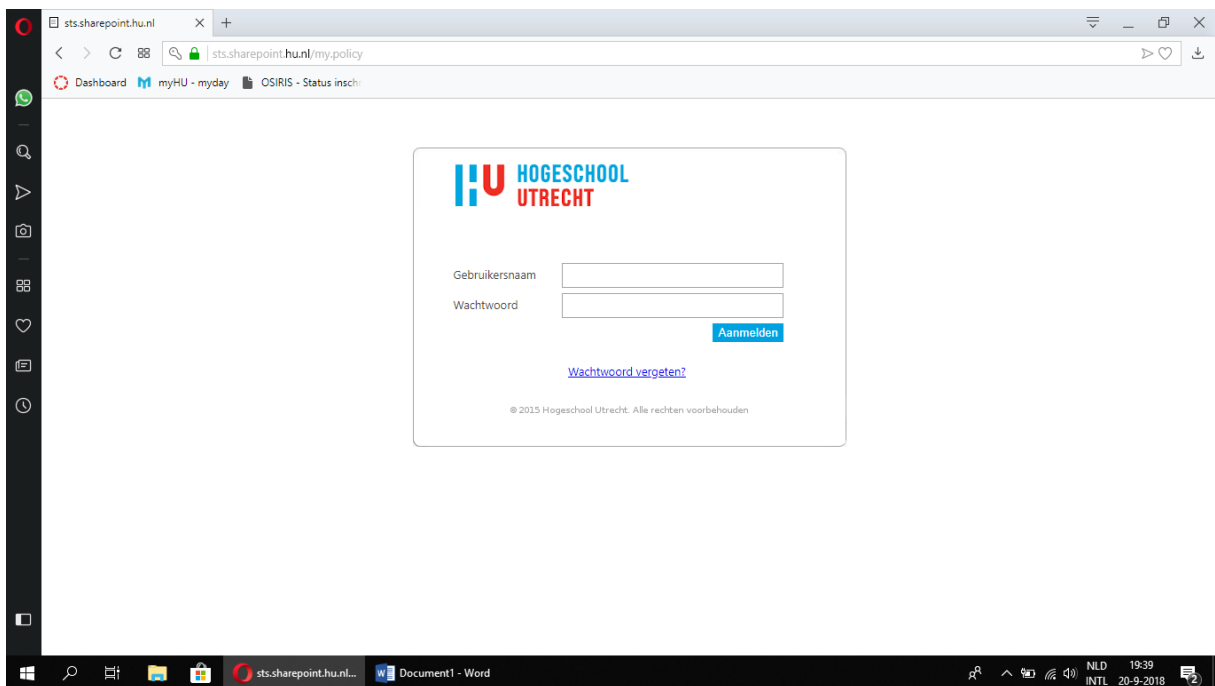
sts.sharepoint.hu.nl

sts.sharepoint.hu.nl/my.policy

Dashboard myHU - myday OSIRIS - Status insch

HU HOGESCHOOL UTRECHT

Gebruikersnaam

Wachtwoord

Aanmelden

Wachtwoord vergeten?

© 2015 Hogeschool Utrecht. Alle rechten voorbehouden

sts.sharepoint.hu.nl...

Document1 - Word

NLD INTL

19:39 20-9-2018

2